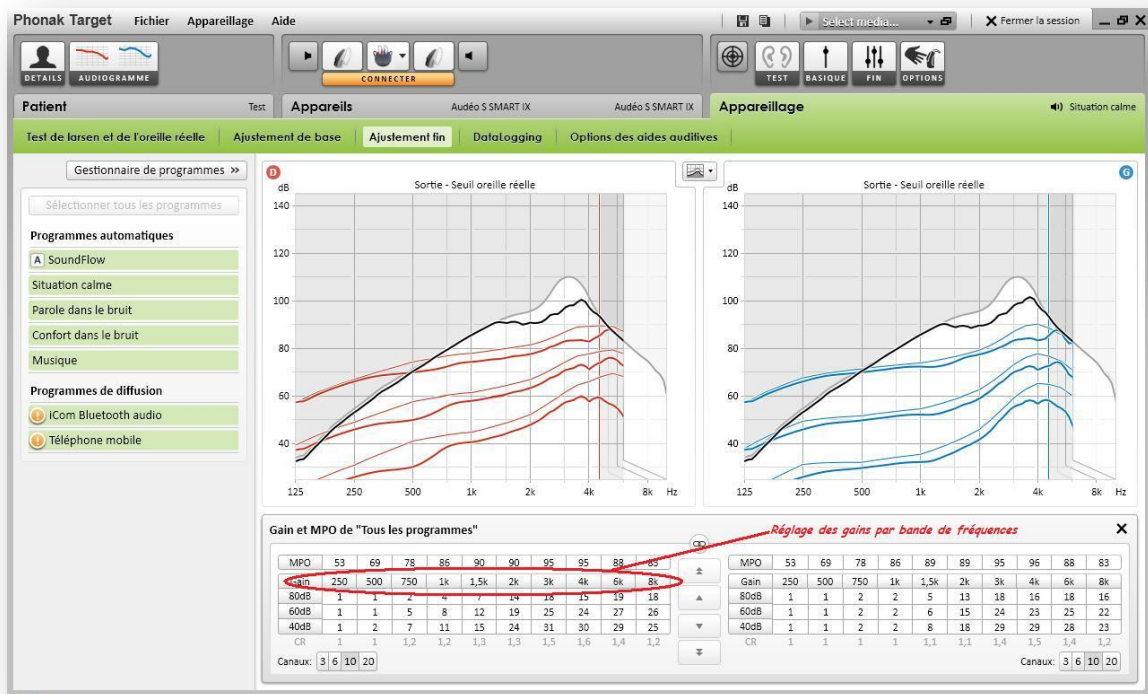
Phonak Target Fichier Appareillage Aide

Select media... Fermer la session

DETAILS AUDIOGRAMME

CONNECTER

TEST BASIQUE FIN OPTIONS

Patient Test

Appareils Audéo S SMART IX Audéo S SMART IX

Appareillage Situation calme

Test de larsen et de l'oreille réelle | Ajustement de base | Ajustement fin | DataLogging | Options des aides auditives

Gestionnaire de programmes »

Sélectionner tous les programmes

Programmes automatiques

A SoundFlow

Situation calme

Parole dans le bruit

Confort dans le bruit

Musique

Programmes de diffusion

iCom Bluetooth audio

Téléphone mobile

D

dB Sortie - Seuil oreille réelle

140

120

100

80

60

40

125 250 500 1k 2k 4k 8k Hz

G

dB Sortie - Seuil oreille réelle

140

120

100

80

60

40

125 250 500 1k 2k 4k 8k Hz

Gain et MPO de "Tous les programmes"

Réglage des gains par bande de fréquences

| MPO | 53 | 69 | 78 | 86 | 90 | 90 | 95 | 95 | 88 | 83 |
|---|---|---|---|---|---|---|---|---|---|---|
| Gain | 250 | 500 | 750 | 1k | 1,5k | 2k | 3k | 4k | 6k | 8k |
| 80dB | 1 | 1 | 2 | 4 | 7 | 14 | 18 | 15 | 19 | 18 |
| 60dB | 1 | 1 | 5 | 8 | 12 | 19 | 25 | 24 | 27 | 26 |
| 40dB | 1 | 2 | 7 | 11 | 15 | 24 | 31 | 30 | 29 | 25 |
| CR | 1 | 1 | 1,2 | 1,2 | 1,3 | 1,3 | 1,5 | 1,6 | 1,4 | 1,2 |

Canaux: 3 6 10 20

| MPO | 53 | 69 | 78 | 86 | 89 | 89 | 93 | 96 | 88 | 83 |
|---|---|---|---|---|---|---|---|---|---|---|
| Gain | 250 | 500 | 750 | 1k | 1,5k | 2k | 3k | 4k | 6k | 8k |
| 80dB | 1 | 1 | 2 | 2 | 5 | 13 | 18 | 16 | 18 | 16 |
| 60dB | 1 | 1 | 2 | 2 | 6 | 15 | 24 | 23 | 25 | 22 |
| 40dB | 1 | 1 | 2 | 2 | 8 | 18 | 29 | 29 | 28 | 23 |
| CR | 1 | 1 | 1 | 1 | 1,1 | 1,1 | 1,4 | 1,5 | 1,4 | 1,2 |

Canaux: 3 6 10 20